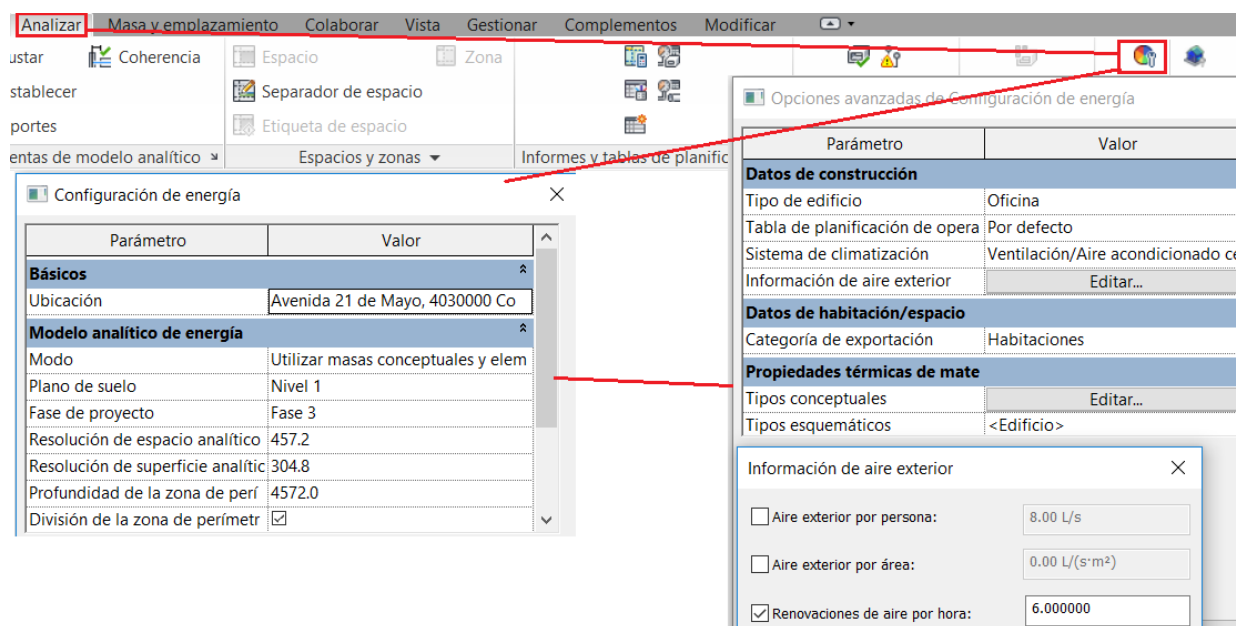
Analizar | Masa y emplazamiento | Colaborar | Vista | Gestionar | Complementos | Modificar

ustar | Coherencia | Espacio | Zona
stablecer | Separador de espacio
portes | Etiqueta de espacio
entas de modelo analítico | Espacios y zonas | Informes y tablas de planific

Opciones avanzadas de Configuración de energía

| Parámetro | Valor |
|---|---|
| **Datos de construcción** | |
| Tipo de edificio | Oficina |
| Tabla de planificación de opera | Por defecto |
| Sistema de climatización | Ventilación/Aire acondicionado ce |
| Información de aire exterior | Editar... |
| **Datos de habitación/espacio** | |
| Categoría de exportación | Habitaciones |
| **Propiedades térmicas de mate** | |
| Tipos conceptuales | Editar... |
| Tipos esquemáticos | <Edificio> |

Configuración de energía

| Parámetro | Valor |
|---|---|
| **Básicos** | |
| Ubicación | Avenida 21 de Mayo, 4030000 Co |
| **Modelo analítico de energía** | |
| Modo | Utilizar masas conceptuales y elem |
| Plano de suelo | Nivel 1 |
| Fase de proyecto | Fase 3 |
| Resolución de espacio analítico | 457.2 |
| Resolución de superficie analític | 304.8 |
| Profundidad de la zona de perí | 4572.0 |
| División de la zona de perímetr | ☑ |

Información de aire exterior

☐ Aire exterior por persona: 8.00 L/s

☐ Aire exterior por área: 0.00 L/(s·m²)

☑ Renovaciones de aire por hora: 6.000000